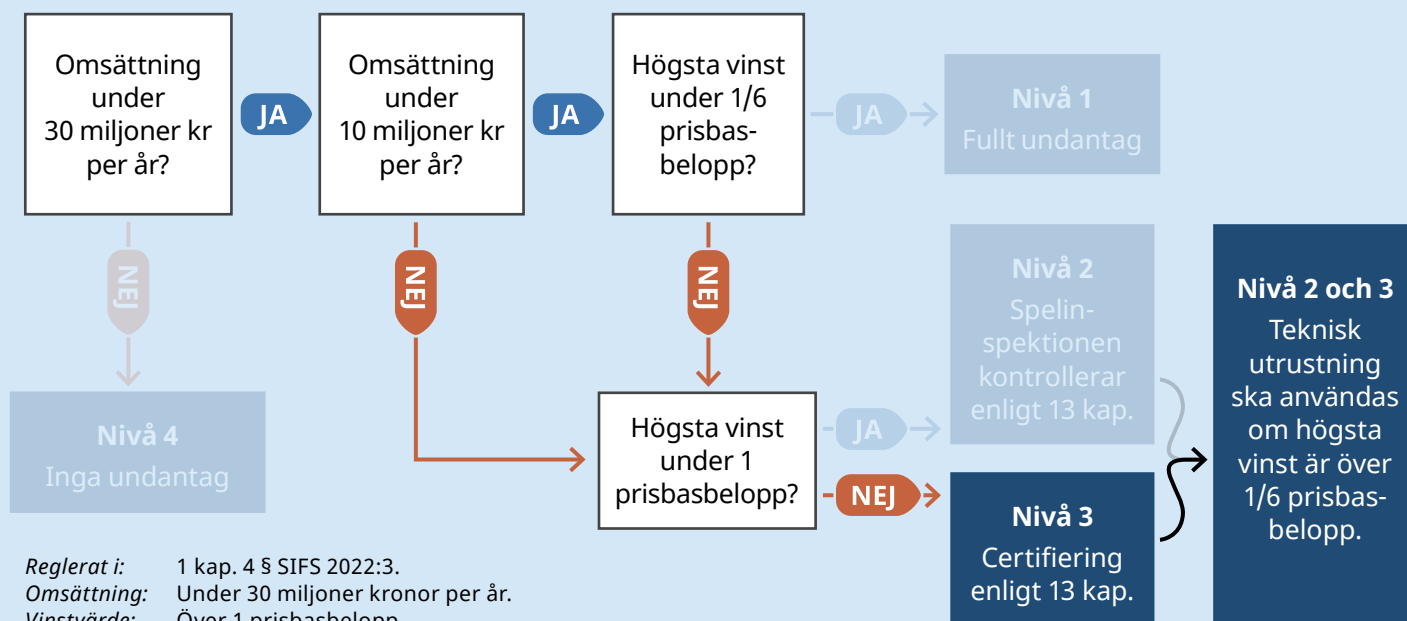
Omsättning under 30 miljoner kr per år?

JA

Omsättning under 10 miljoner kr per år?

JA

Högsta vinst under 1/6 prisbasbelopp?

JA

Nivå 1
Fullt undantag

NEJ

NEJ

NEJ

Nivå 2
Spelinspektionen kontrollerar enligt 13 kap.

Nivå 2 och 3
Teknisk utrustning ska användas om högsta vinst är över 1/6 prisbasbelopp.

Nivå 4
Inga undantag

Högsta vinst under 1 prisbasbelopp?

JA

NEJ

Nivå 3
Certifiering enligt 13 kap.

*Reglerat i:* 1 kap. 4 § SIFS 2022:3.
*Omsättning:* Under 30 miljoner kronor per år.
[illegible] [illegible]